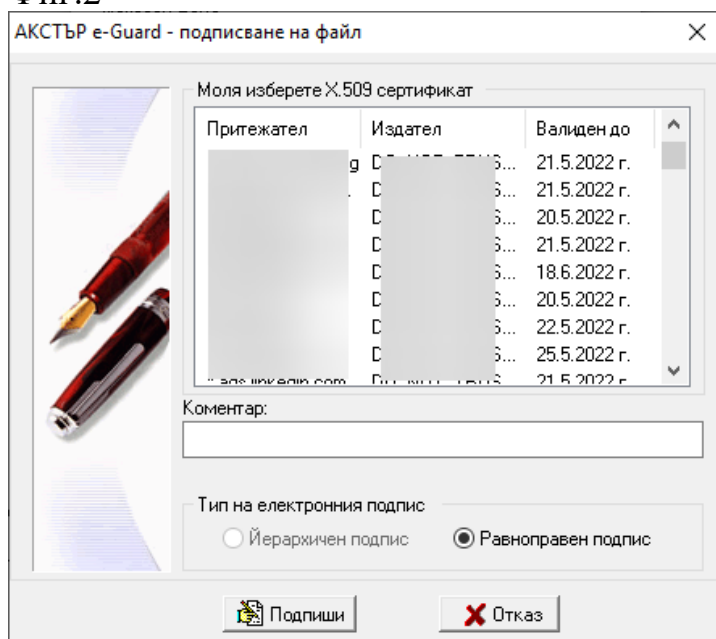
Фиг.2

АКСТЪР e-Guard - подписване на файл

Моля изберете X.509 сертификат

| Притежател | Издател | Валиден до |
|---|---|---|
| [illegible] | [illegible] | 21.5.2022 г. |
| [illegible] | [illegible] | 21.5.2022 г. |
| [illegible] | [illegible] | 20.5.2022 г. |
| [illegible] | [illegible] | 21.5.2022 г. |
| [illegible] | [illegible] | 18.6.2022 г. |
| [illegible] | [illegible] | 20.5.2022 г. |
| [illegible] | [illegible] | 22.5.2022 г. |
| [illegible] | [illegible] | 25.5.2022 г. |
| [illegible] | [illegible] | 21.5.2022 г. |

Коментар:

Тип на електронния подпис

Йерархичен подпис

Равноправен подпис

Подпиши

Отказ